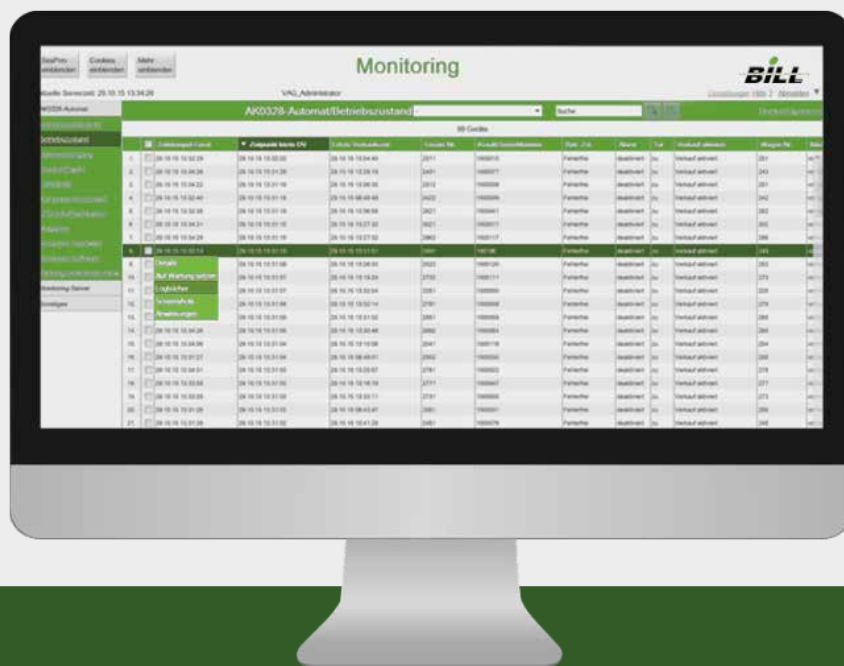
Monitoring

BILL

Aktuelle Serverzeit: 29.10.15 13:34:28

VAG_Administrator

AK0328-Automat/Betriebszustand

Suche

99 Geräte

Details

Auf Wartung setzen

Logbücher

Screenshots

Anmerkungen

Monitoring-Server

Sonstiges

| | | Zeitstempel Letzt | Zeitpunkt letzte DV | | | | | | | | |
|---|---|---|---|---|---|---|---|---|---|---|---|
| 1. | | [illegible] | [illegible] | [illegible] | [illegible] | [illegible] | Fernerfrei | deaktiviert | zu | Verkauf aktiviert | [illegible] |
| 2. | | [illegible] | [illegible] | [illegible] | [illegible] | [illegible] | Fernerfrei | deaktiviert | zu | Verkauf aktiviert | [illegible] |
| 3. | | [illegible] | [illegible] | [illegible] | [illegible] | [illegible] | Fernerfrei | deaktiviert | zu | Verkauf aktiviert | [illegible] |
| 4. | | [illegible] | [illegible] | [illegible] | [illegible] | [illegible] | Fernerfrei | deaktiviert | zu | Verkauf aktiviert | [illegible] |
| 5. | | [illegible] | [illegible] | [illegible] | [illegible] | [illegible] | Fernerfrei | deaktiviert | zu | Verkauf aktiviert | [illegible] |
| 6. | | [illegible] | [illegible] | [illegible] | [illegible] | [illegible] | Fernerfrei | deaktiviert | zu | Verkauf aktiviert | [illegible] |
| 7. | | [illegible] | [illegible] | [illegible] | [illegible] | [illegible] | Fernerfrei | deaktiviert | zu | Verkauf aktiviert | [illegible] |
| 8. | | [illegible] | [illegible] | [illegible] | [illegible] | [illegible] | Fernerfrei | deaktiviert | zu | Verkauf aktiviert | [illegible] |